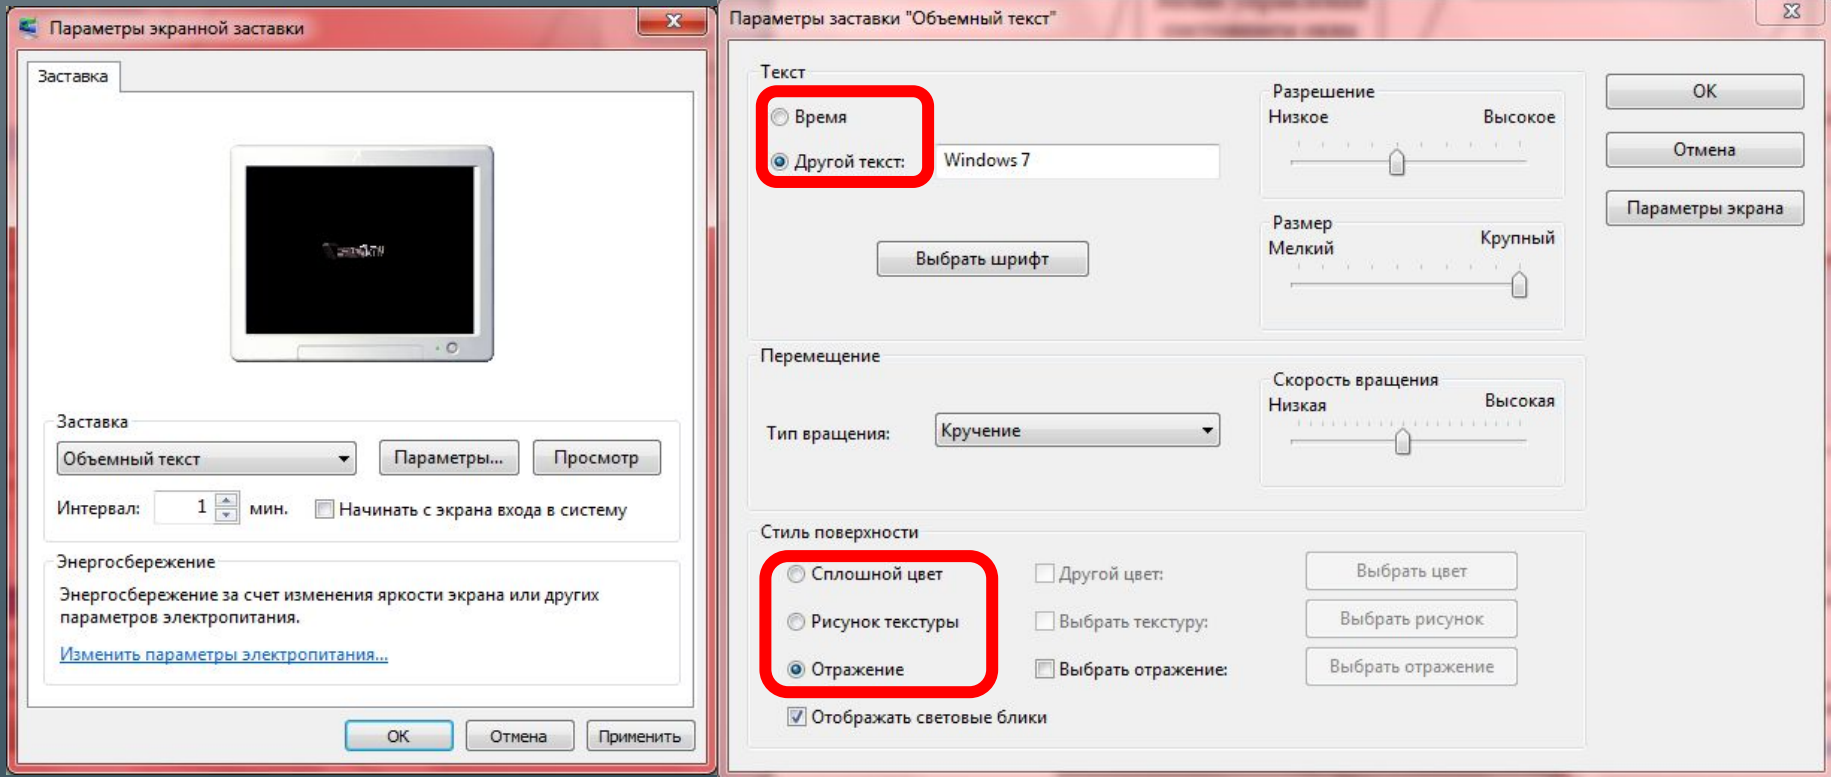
Параметры экранной заставки

Заставка

Заставка
Объемный текст
Параметры...
Просмотр
Интервал: 1 мин.
Начинать с экрана входа в систему

Энергосбережение
Энергосбережение за счет изменения яркости экрана или других параметров электропитания.
Изменить параметры электропитания...

OK
Отмена
Применить

Параметры заставки "Объемный текст"

Текст
Время
Другой текст: Windows 7
Выбрать шрифт

Разрешение
Низкое
Высокое

Размер
Мелкий
Крупный

OK
Отмена
Параметры экрана

Перемещение
Тип вращения: Кручение

Скорость вращения
Низкая
Высокая

Стиль поверхности
Сплошной цвет
Другой цвет:
Выбрать цвет
Рисунок текстуры
Выбрать текстуру:
Выбрать рисунок
Отражение
Выбрать отражение:
Выбрать отражение
Отображать световые блики